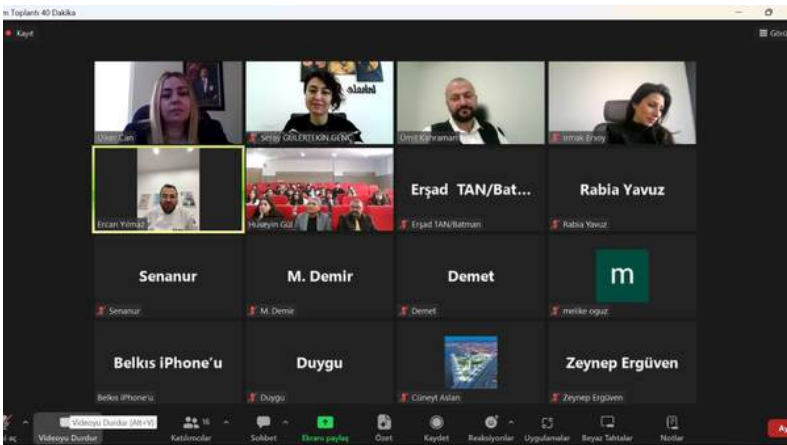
m Toplantı 40 Dakika

Kayıt

Görü

Ülker Can

Seray GÜLERTEKİN GENÇ

Ümit Kahraman

Irmak Ersoy

Ercan Yılmaz

Hüseyin Gül

Erşad TAN/Bat...

Erşad TAN/Batman

Rabia Yavuz

Rabia Yavuz

Senanur

Senanur

M. Demir

M. Demir

Demet

Demet

m

melike oguz

Belkıs iPhone'u

Belkıs iPhone'u

Duygu

Duygu

Cüneyt Aslan

Zeynep Ergüven

Zeynep Ergüven

Videoyu Durdur (Alt+V)

Videoyu Durdur

16

Katılımcılar

Sohbet

Ekranı paylaş

Özet

Kaydet

Reaksiyonlar

Uygulamalar

Beyaz Tahtalar

Notlar